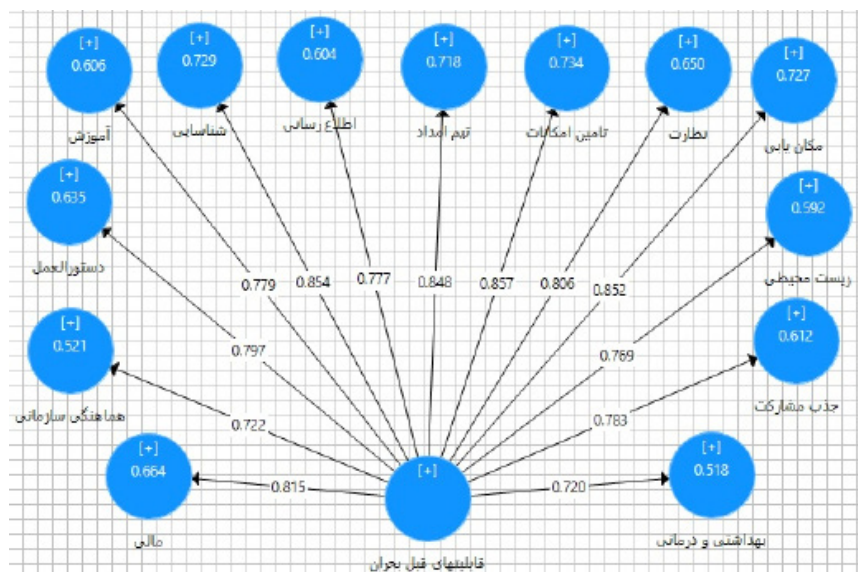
[+]
0.606
آموزش

[+]
0.729
شناسایی

[+]
0.604
اطلاع رسانی

[+]
0.718
تیم امداد

[+]
0.734
تامین امکانات

[+]
0.650
نظارت

[+]
0.727
مکان یابی

[+]
0.635
دستورالعمل

[+]
0.592
زیست محیطی

[+]
0.521
هماهنگی سازمانی

[+]
0.612
جذب مشارکت

[+]
0.664
مالی

[+]
0.518
بهداشتی و درمانی

[+]
قابلیتهای قبل بحران

0.779
0.854
0.777
0.848
0.857
0.806
0.852
0.797
0.769
0.722
0.783
0.815
0.720